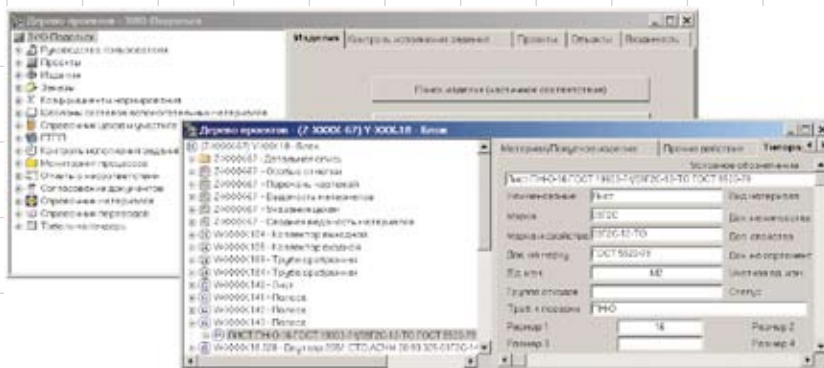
Дерево проектов - 3000-Покупные

3000-Покупные
Руководство пользователя
Проекты
Изделия
Заказы
Коэффициенты нормирования
Шаблоны составов вспомогательных материалов
Справочник цехов и участков
РТП
Контроль исполнения заданий
Мониторинг процессов
Отчеты о несоответствиях
Согласование документов
Справочник материалов
Справочник переходов
Табель-календарь

Изделия | Контроль исполнения заданий | Проекты | Отчеты | Ведомость

Поиск изделия (частичное соответствие)

Дерево проектов - (Z-3000X-67) Y-3000L18 - Блок

(Z-3000X-67) Y-3000L18 - Блок
Z-3000X-67 - Детальные описи
Z-3000X-67 - Особые отметки
Z-3000X-67 - Перечень чертежей
Z-3000X-67 - Ведомость изменений
Z-3000X-67 - Вводная ведомость
Z-3000X-67 - Сводная ведомость материалов
W-3000X-104 - Коллектор выходной
W-3000X-105 - Коллектор входной
W-3000X-101 - Труба отрывная
W-3000X-103 - Труба отрывная
W-3000X-140 - Лист
W-3000X-141 - Полоса
W-3000X-142 - Полоса
W-3000X-143 - Полоса
ЛИСТ ПНО-16 ГОСТ 19903-74/09Г2С-12-ТО ГОСТ 5520-79
W-3000X-18.209 - Опоры 209 - СТО ACHH 28-93-305-0/12С-14

Материалы/Покупные изделия | Прочие действия | Типоразмер

Условное обозначение
Лист ПНО-16 ГОСТ 19903-74/09Г2С-12-ТО ГОСТ 5520-79
Наименование | Лист | Вид материала
Марка | 09Г2С | Доп. маркировка
Марка и свойства | 09Г2С-12-ТО | Доп. свойства
Доп. на марку | ГОСТ 5520-79 | Доп. на сортамент
Ед. изм. | М2 | Учетная ед. изм.
Группа отходов | | Статус
Тип и порядок | ПНО
Размер 1 | 16 | Размер 2
Размер 3 | | Размер 4